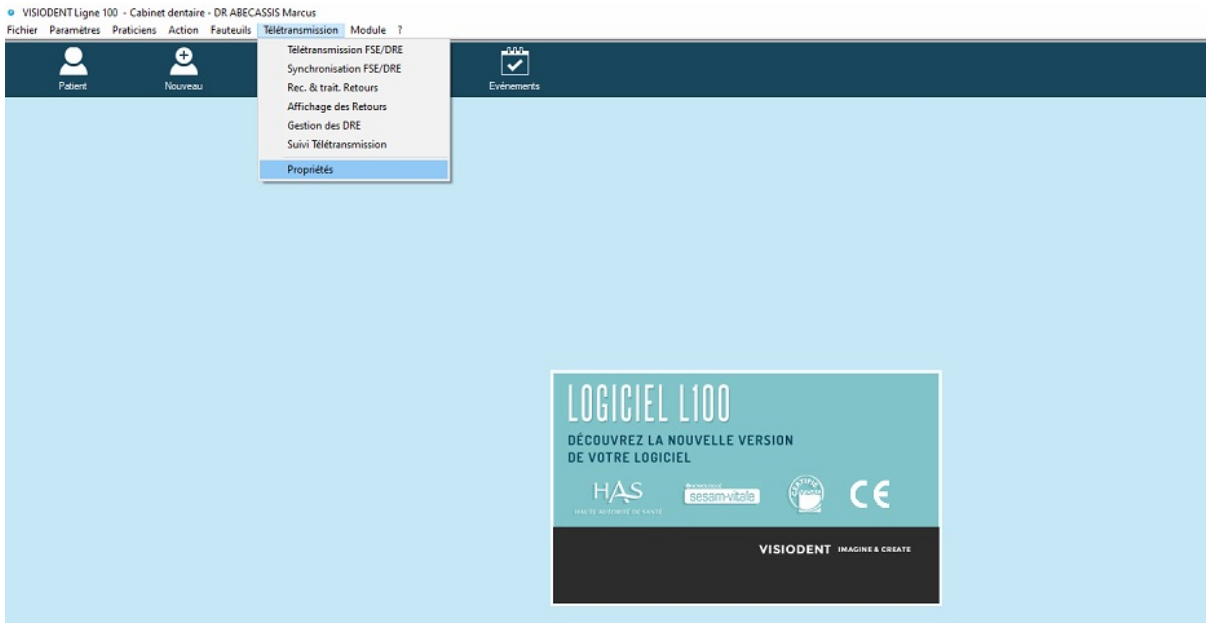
VISIODENT Ligne 100 - Cabinet dentaire - DR ABECASSIS Marcus

Fichier Paramètres Praticiens Action Fauteuils Télétransmission Module ?

Patient Nouveau

Télétransmission FSE/DRE
Synchronisation FSE/DRE
Rec. & trait. Retours
Affichage des Retours
Gestion des DRE
Suivi Télétransmission
Propriétés

Evénements

LOGICIEL L100

DÉCOUVREZ LA NOUVELLE VERSION DE VOTRE LOGICIEL

HAS
HAUTE AUTORITÉ DE SANTÉ

sesam-vitale

CE

VISIODENT IMAGINE & CREATE